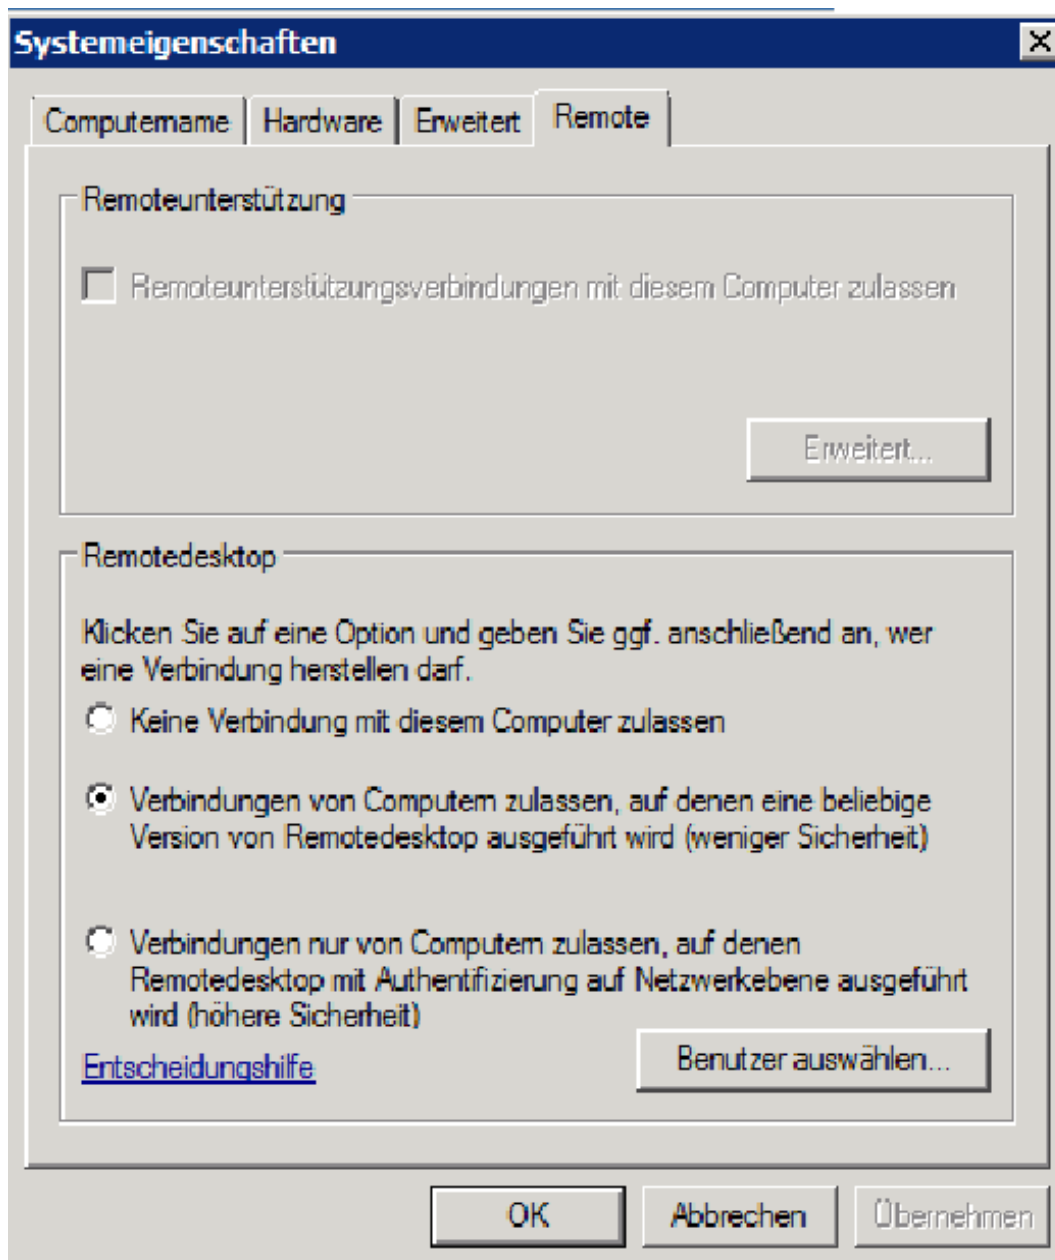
Systemeigenschaften

Computername | Hardware | Erweitert | Remote

Remoteunterstützung

Remoteunterstützungsverbindungen mit diesem Computer zulassen

Erweitert...

Remotedesktop

Klicken Sie auf eine Option und geben Sie ggf. anschließend an, wer eine Verbindung herstellen darf.

Keine Verbindung mit diesem Computer zulassen

Verbindungen von Computern zulassen, auf denen eine beliebige Version von Remotedesktop ausgeführt wird (weniger Sicherheit)

Verbindungen nur von Computern zulassen, auf denen Remotedesktop mit Authentifizierung auf Netzwerkebene ausgeführt wird (höhere Sicherheit)

Entscheidungshilfe

Benutzer auswählen...

OK | Abbrechen | Übernehmen